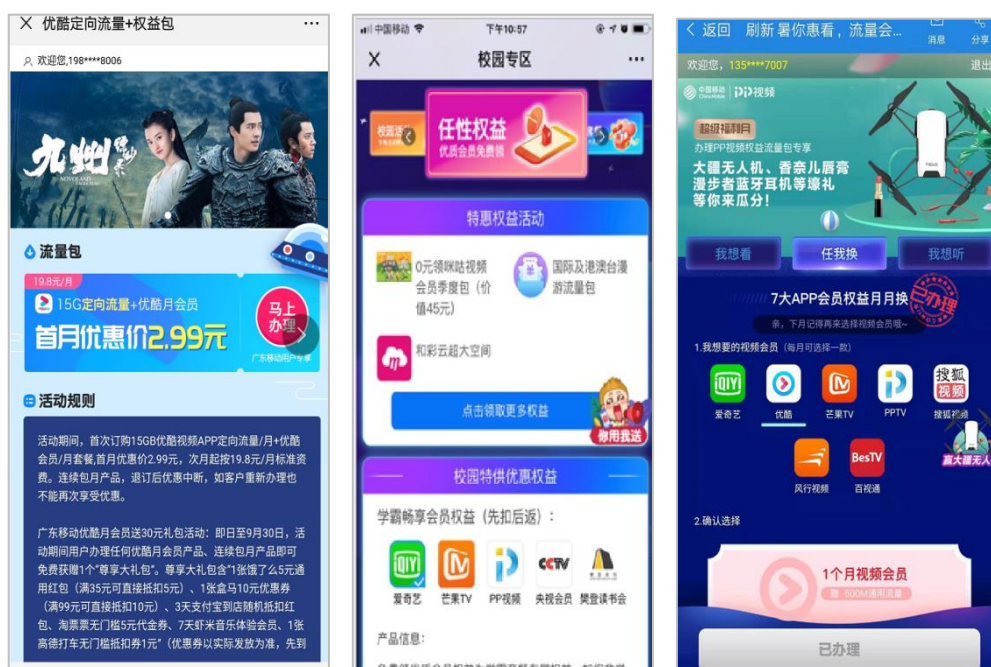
X 优酷定向流量+权益包 ···

欢迎您,198****8006

九州

流量包

19.8元/月

15G定向流量+优酷月会员

首月优惠价2.99元

马上办理

广东移动用户专享

活动规则

活动期间，首次订购15GB优酷视频APP定向流量/月+优酷会员/月套餐,首月优惠价2.99元，次月起按19.8元/月标准资费。连续包月产品，退订后优惠中断，如客户重新办理也不能再次享受优惠。

广东移动优酷月会员送30元礼包活动：即日至9月30日，活动期间用户办理任何优酷月会员产品、连续包月产品即可免费获赠1个"尊享大礼包"。尊享大礼包含"1张饿了么5元通用红包（满35元可直接抵扣5元）、1张盒马10元优惠券（满99元可直接抵扣10元）、3天支付宝到店随机抵扣红包、淘票票无门槛5元代金券、7天虾米音乐体验会员、1张高德打车无门槛抵扣券1元"（优惠券以实际发放为准，先到

中国移动 下午10:57

X 校园专区 ···

校园活

任性权益

优质会员免费领

特惠权益活动

0元领咪咕视频会员季度包（价值45元）

国际及港澳台漫游流量包

和彩云超大空间

点击领取更多权益

你用我送

校园特供优惠权益

学霸畅享会员权益（先扣后返）：

爱奇艺 芒果TV PP视频 央视会员 樊登读书会

产品信息：

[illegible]

< 返回 刷新 暑你惠看，流量会... 消息 分享

欢迎您，135****7007 退出

中国移动 China Mobile PP视频

超级福利日

办理PP视频权益流量包专享

大疆无人机、香奈儿唇膏漫步者蓝牙耳机等壕礼等你来瓜分!

我想看 任我换 我想听

7大APP会员权益月月换 已办理

亲，下月记得再来选择视频会员哦~

1.我想要的视频会员（每月可选择一款）

爱奇艺 优酷 芒果TV PPTV 搜狐视频

风行视频 百视通

2.确认选择

1个月视频会员

赠 500M通用流量

已办理